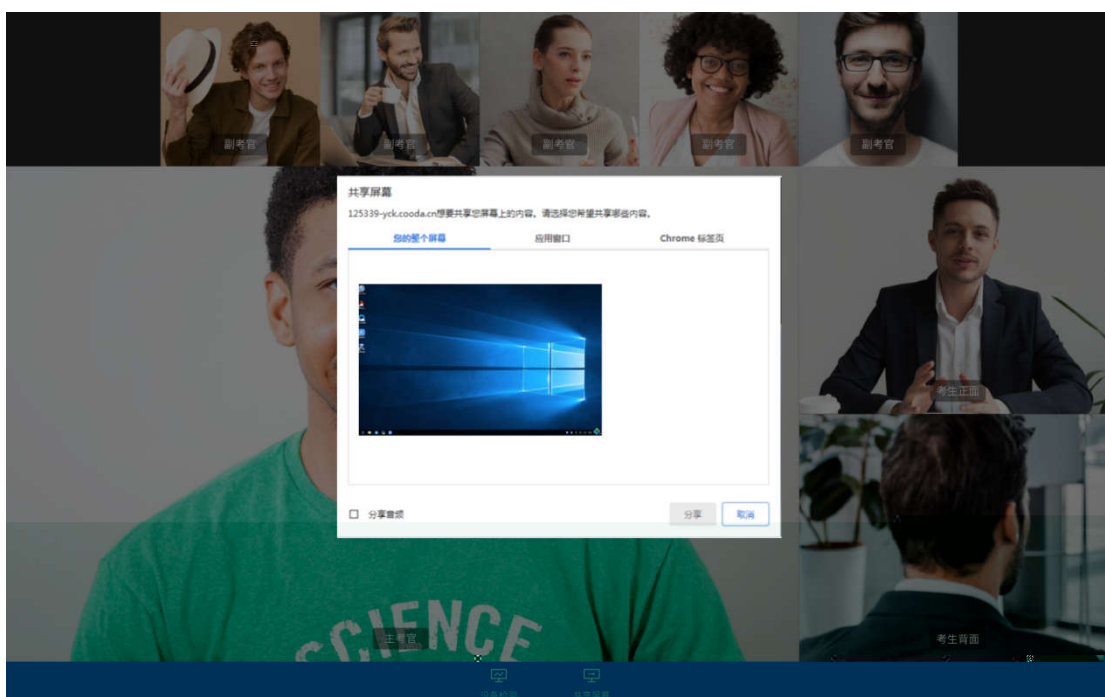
副考官

副考官

副考官

副考官

副考官

共享屏幕

125339-yck.cooda.cn想要共享您屏幕上的内容。请选择您希望共享哪些内容。

您的整个屏幕

应用窗口

Chrome 标签页

分享音频

分享

取消

考生正面

考生背面

主考官

SCIENCE

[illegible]

共享屏幕